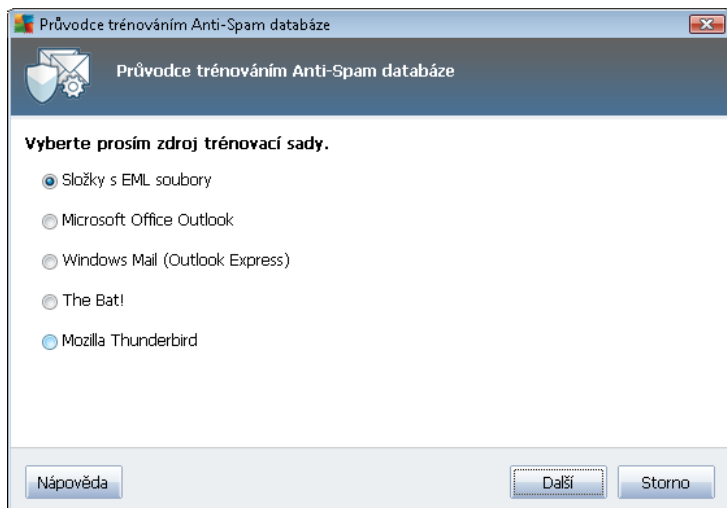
Průvodce trénováním Anti-Spam databáze

Průvodce trénováním Anti-Spam databáze

Vyberte prosím zdroj trénovací sady.

Složky s EML soubory

Microsoft Office Outlook

Windows Mail (Outlook Express)

The Bat!

Mozilla Thunderbird

Nápověda

Další

Storno